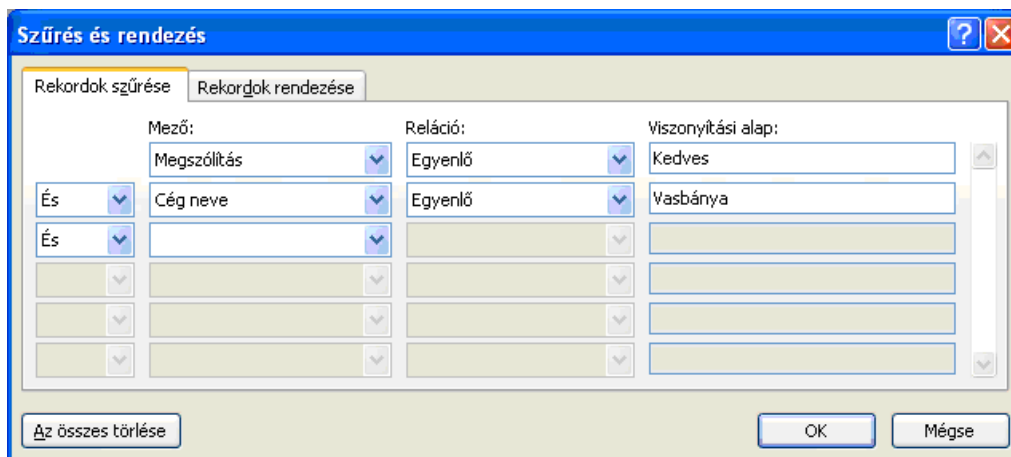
Szűrés és rendezés

Rekordok szűrése | Rekordok rendezése

| | Mező: | Reláció: | Viszonyítási alap: |
|---|---|---|---|
| | Megszólítás | Egyenlő | Kedves |
| És | Cég neve | Egyenlő | Vasbánya |
| És | | | |

Az összes törlése

OK

Mégse